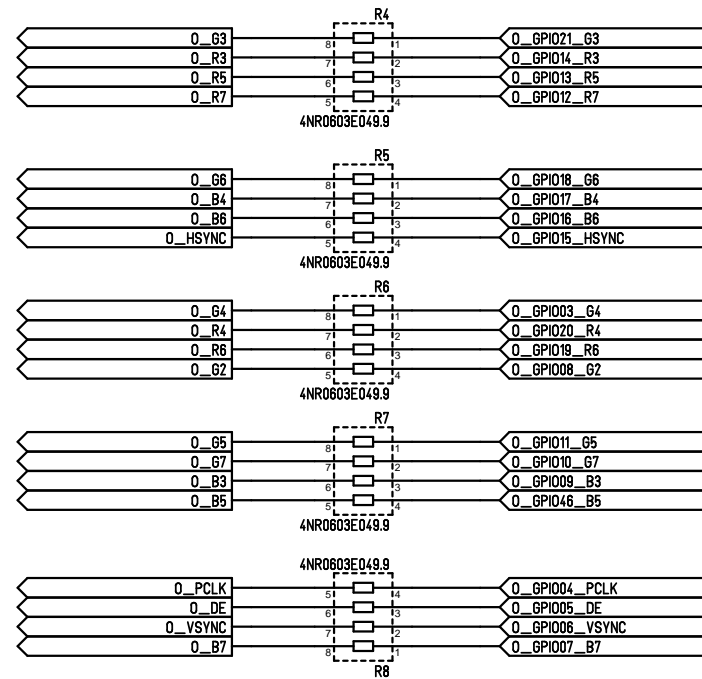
R4
O_G3
O_R3
O_R5
O_R7
8
7
6
5
1
2
3
4
O_GPIO21_G3
O_GPIO14_R3
O_GPIO13_R5
O_GPIO12_R7
4NR0603E049.9

R5
O_G6
O_B4
O_B6
O_HSYNC
8
7
6
5
1
2
3
4
O_GPIO18_G6
O_GPIO17_B4
O_GPIO16_B6
O_GPIO15_HSYNC
4NR0603E049.9

R6
O_G4
O_R4
O_R6
O_G2
8
7
6
5
1
2
3
4
O_GPIO03_G4
O_GPIO20_R4
O_GPIO19_R6
O_GPIO08_G2
4NR0603E049.9

R7
O_G5
O_G7
O_B3
O_B5
8
7
6
5
1
2
3
4
O_GPIO11_G5
O_GPIO10_G7
O_GPIO09_B3
O_GPIO46_B5
4NR0603E049.9

4NR0603E049.9
O_PCLK
O_DE
O_VSYNC
O_B7
5
6
7
8
4
3
2
1
O_GPIO04_PCLK
O_GPIO05_DE
O_GPIO06_VSYNC
O_GPIO07_B7
R8